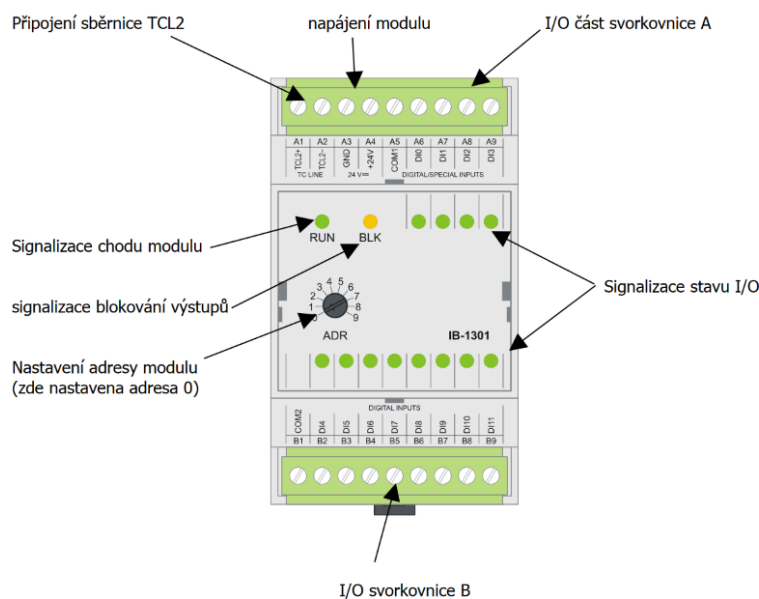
Připojení sběrnice TCL2

napájení modulu

I/O část svorkovnice A

A1 A2 A3 A4 A5 A6 A7 A8 A9

TCL2+ TCL2- GND +24V COM1 DI0 DI1 DI2 DI3

TC LINE

24 V⎓

DIGITAL/SPECIAL INPUTS

Signalizace chodu modulu

RUN

BLK

signalizace blokování výstupů

Signalizace stavu I/O

0 1 2 3 4 5 6 7 8 9

Nastavení adresy modulu (zde nastavena adresa 0)

ADR

IB-1301

DIGITAL INPUTS

COM2 DI4 DI5 DI6 DI7 DI8 DI9 DI10 DI11

B1 B2 B3 B4 B5 B6 B7 B8 B9

I/O svorkovnice B